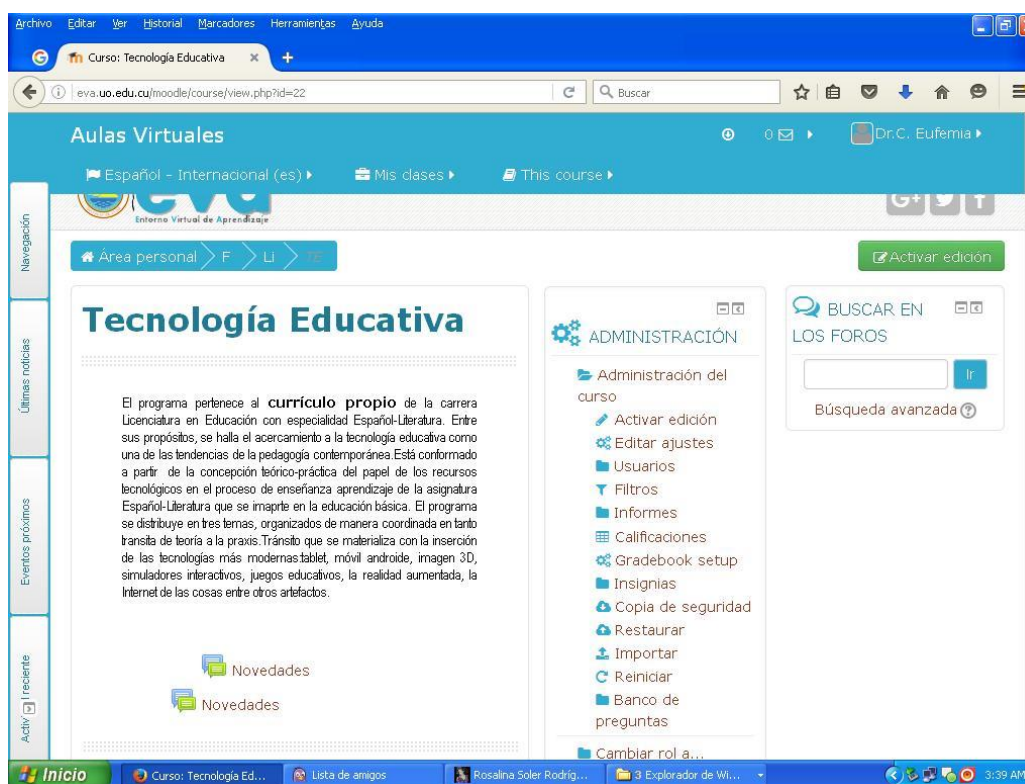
Archivo Editar Ver Historial Marcadores Herramientas Ayuda

Curso: Tecnología Educativa ×  +

eva.uo.edu.cu/moodle/course/view.php?id=22

Buscar

Aulas Virtuales

0

Dr.C. Eufemia

Español - Internacional (es)

Mis clases

This course

Entorno Virtual de Aprendizaje

Navegación

Últimas noticias

Eventos próximos

Actividad reciente

Área personal > F > LI > TE

Activar edición

Tecnología Educativa

El programa pertenece al currículo propio de la carrera Licenciatura en Educación con especialidad Español-Literatura. Entre sus propósitos, se halla el acercamiento a la tecnología educativa como una de las tendencias de la pedagogía contemporánea.Está conformado a partir de la concepción teórico-práctica del papel de los recursos tecnológicos en el proceso de enseñanza aprendizaje de la asignatura Español-Literatura que se imaprte en la educación básica. El programa se distribuye en tres temas, organizados de manera coordinada en tanto transita de teoría a la praxis.Tránsito que se materializa con la inserción de las tecnologías más modernas:tablet, móvil androide, imagen 3D, simuladores interactivos, juegos educativos, la realidad aumentada, la Internet de las cosas entre otros artefactos.

Novedades

Novedades

ADMINISTRACIÓN

Administración del curso

Activar edición

Editar ajustes

Usuarios

Filtros

Informes

Calificaciones

Gradebook setup

Insignias

Copia de seguridad

Restaurar

Importar

Reiniciar

Banco de preguntas

Cambiar rol a...

BUSCAR EN LOS FOROS

Ir

Búsqueda avanzada

Inicio

Curso: Tecnología Ed...

Lista de amigos

Rosalina Soler Rodríg...

3 Explorador de Wi...

3:39 AM